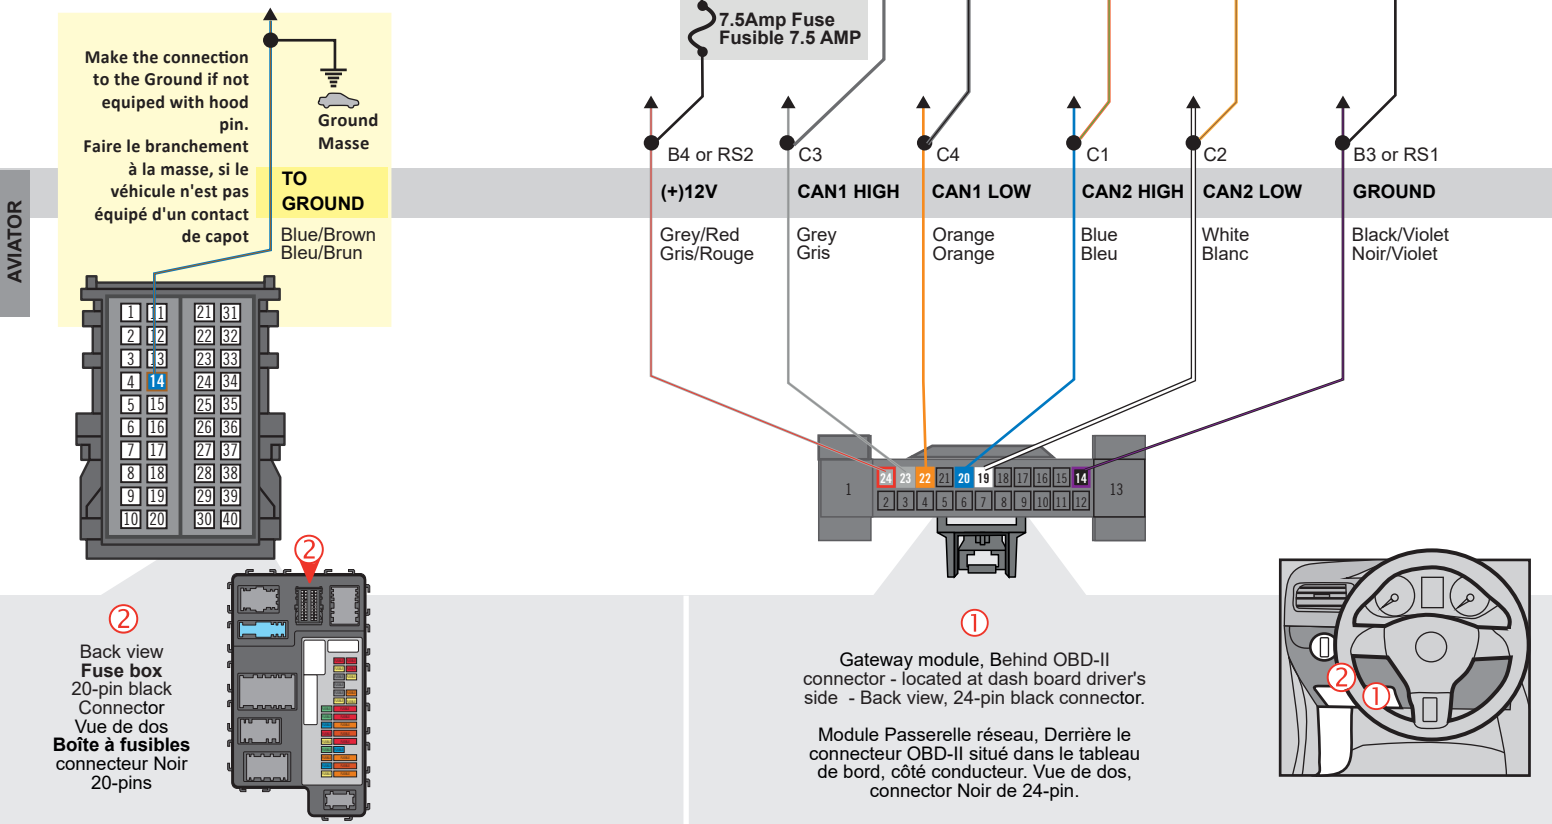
AVIATOR

Make the connection to the Ground if not equiped with hood pin.

Faire le branchement à la masse, si le véhicule n'est pas équipé d'un contact de capot

Ground
Masse

TO GROUND
Blue/Brown
Bleu/Brun

| 1 | 11 | 21 | 31 |
|---|---|---|---|
| 2 | 12 | 22 | 32 |
| 3 | 13 | 23 | 33 |
| 4 | 14 | 24 | 34 |
| 5 | 15 | 25 | 35 |
| 6 | 16 | 26 | 36 |
| 7 | 17 | 27 | 37 |
| 8 | 18 | 28 | 38 |
| 9 | 19 | 29 | 39 |
| 10 | 20 | 30 | 40 |

7.5Amp Fuse
Fusible 7.5 AMP

B4 or RS2
(+)12V
Grey/Red
Gris/Rouge

C3
CAN1 HIGH
Grey
Gris

C4
CAN1 LOW
Orange
Orange

C1
CAN2 HIGH
Blue
Bleu

C2
CAN2 LOW
White
Blanc

B3 or RS1
GROUND
Black/Violet
Noir/Violet

1 24 23 22 21 20 19 18 17 16 15 14 13
2 3 4 5 6 7 8 9 10 11 12

②
②
Back view
Fusе box
20-pin black Connector
Vue de dos
Boîte à fusibles
connecteur Noir 20-pins

①
Gateway module, Behind OBD-II connector - located at dash board driver's side - Back view, 24-pin black connector.

Module Passerelle réseau, Derrière le connecteur OBD-II situé dans le tableau de bord, côté conducteur. Vue de dos, connector Noir de 24-pin.

② ①